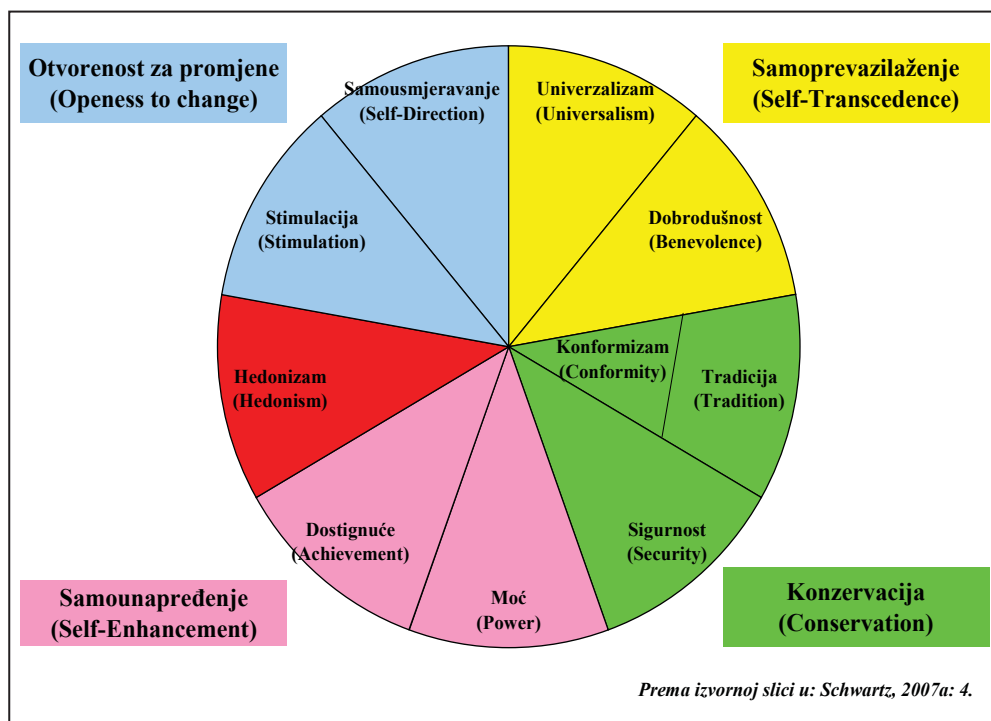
Otvorenost za promjene
(Openess to change)

Samousmjeravanje
(Self-Direction)

Univerzalizam
(Universalism)

Samoprevazilaženje
(Self-Transcedence)

Stimulacija
(Stimulation)

Dobrodušnost
(Benevolence)

Konformizam
(Conformity)

Tradicija
(Tradition)

Hedonizam
(Hedonism)

Dostignuće
(Achievement)

Sigurnost
(Security)

Moć
(Power)

Samounapređenje
(Self-Enhancement)

Konzervacija
(Conservation)

Prema izvornoj slici u: Schwartz, 2007a: 4.